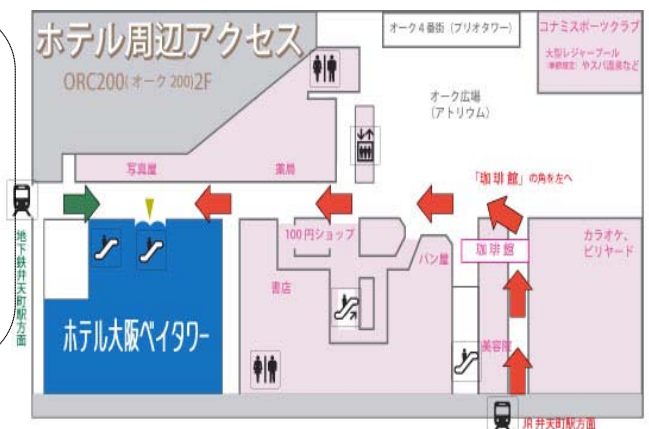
ホテル周辺アクセス

ORC200(オーク 200)2F

オーク４番街（プリオタワー）

コナミスポーツクラブ

大型レジャープール
(季節限定) やスパ温泉など

オーク広場
（アトリウム）

写真屋

薬局

「珈琲館」の角を左へ

地下鉄弁天町駅方面

100円ショップ

パン屋

珈琲館

カラオケ、
ビリヤード

書店

ホテル大阪ベイタワー

美容院

JR弁天町駅方面